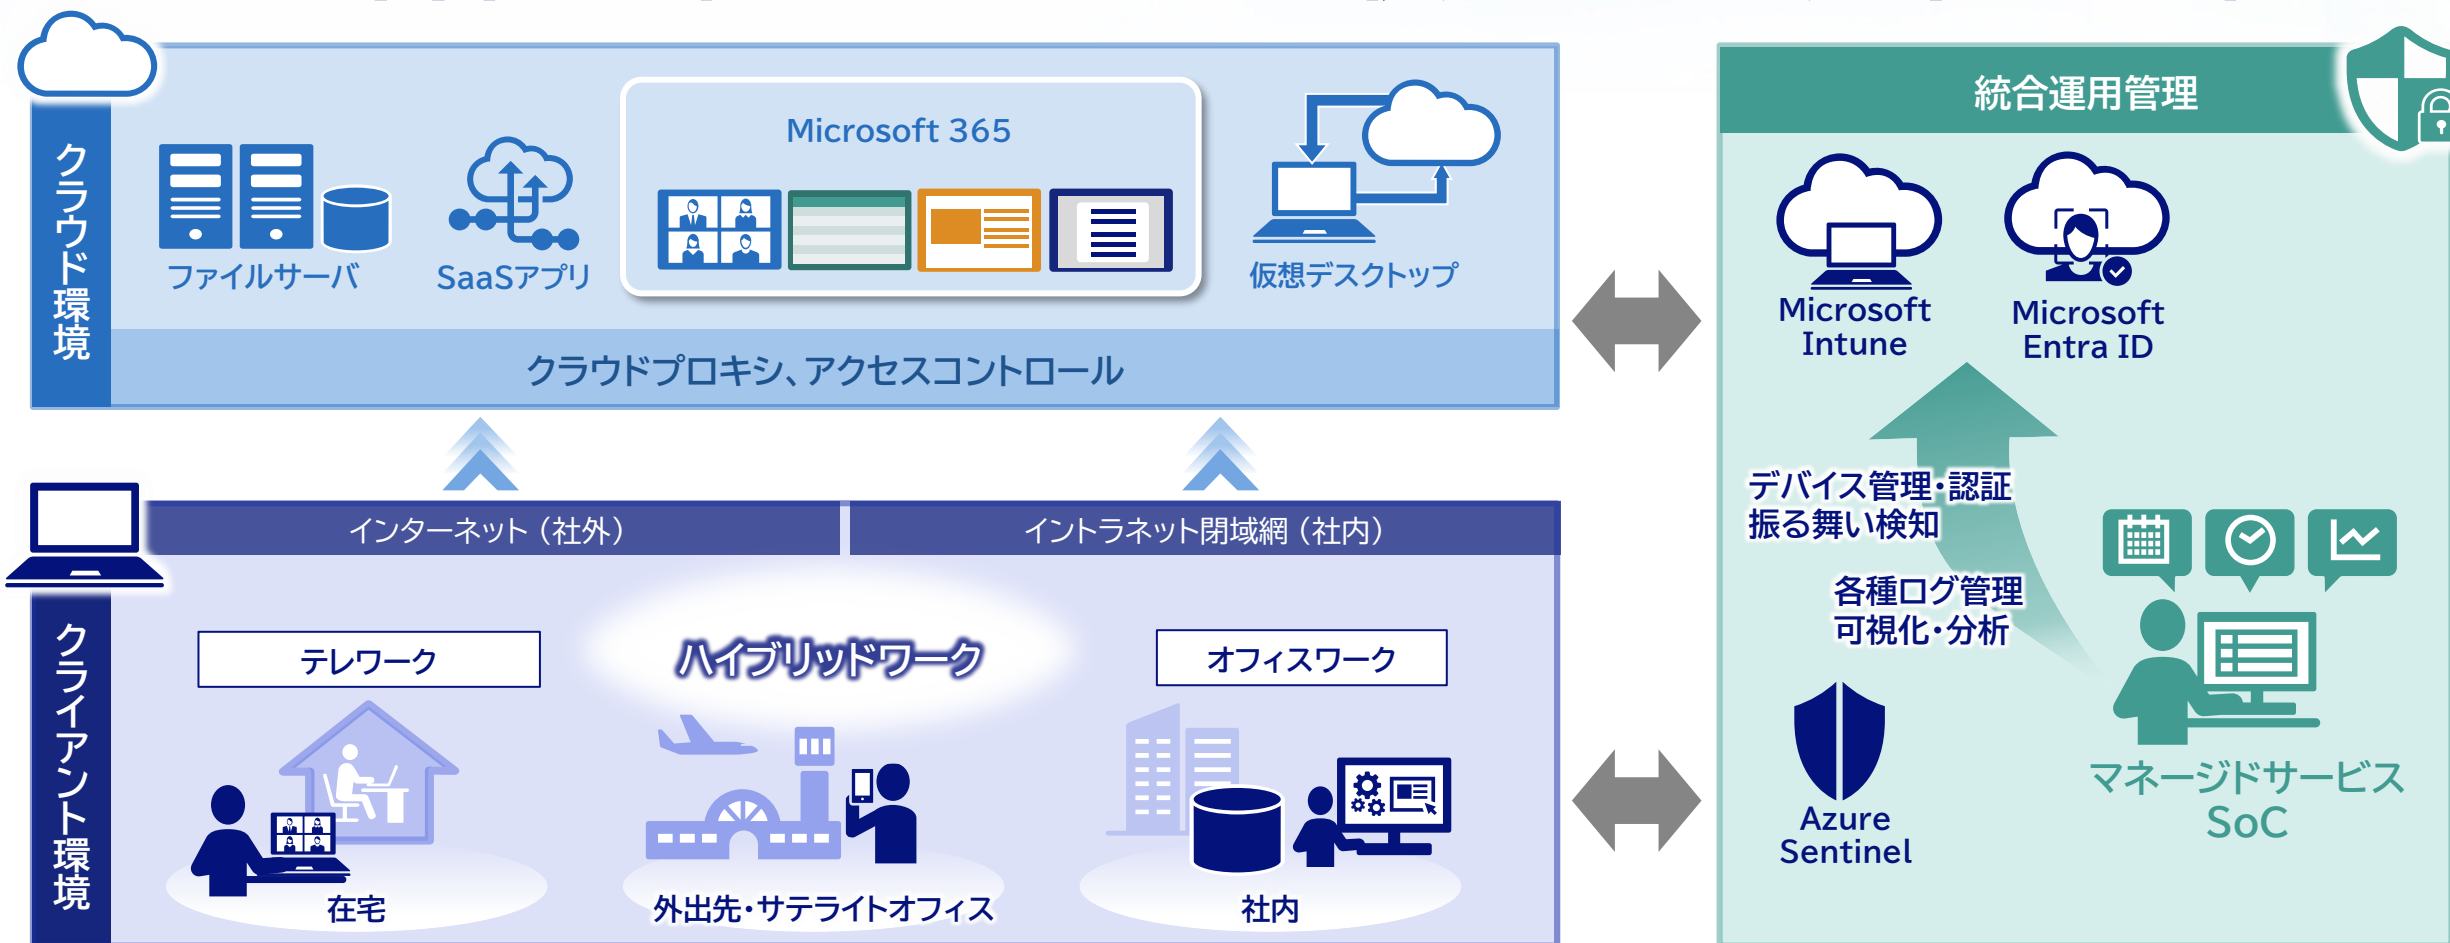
クラウド環境

ファイルサーバ

SaaSアプリ

Microsoft 365

仮想デスクトップ

クラウドプロキシ、アクセスコントロール

インターネット（社外）

イントラネット閉域網（社内）

クライアント環境

テレワーク

ハイブリッドワーク

オフィスワーク

在宅

外出先・サテライトオフィス

社内

統合運用管理

Microsoft Intune

Microsoft Entra ID

デバイス管理・認証
振る舞い検知

各種ログ管理
可視化・分析

Azure Sentinel

マネージドサービス
SoC